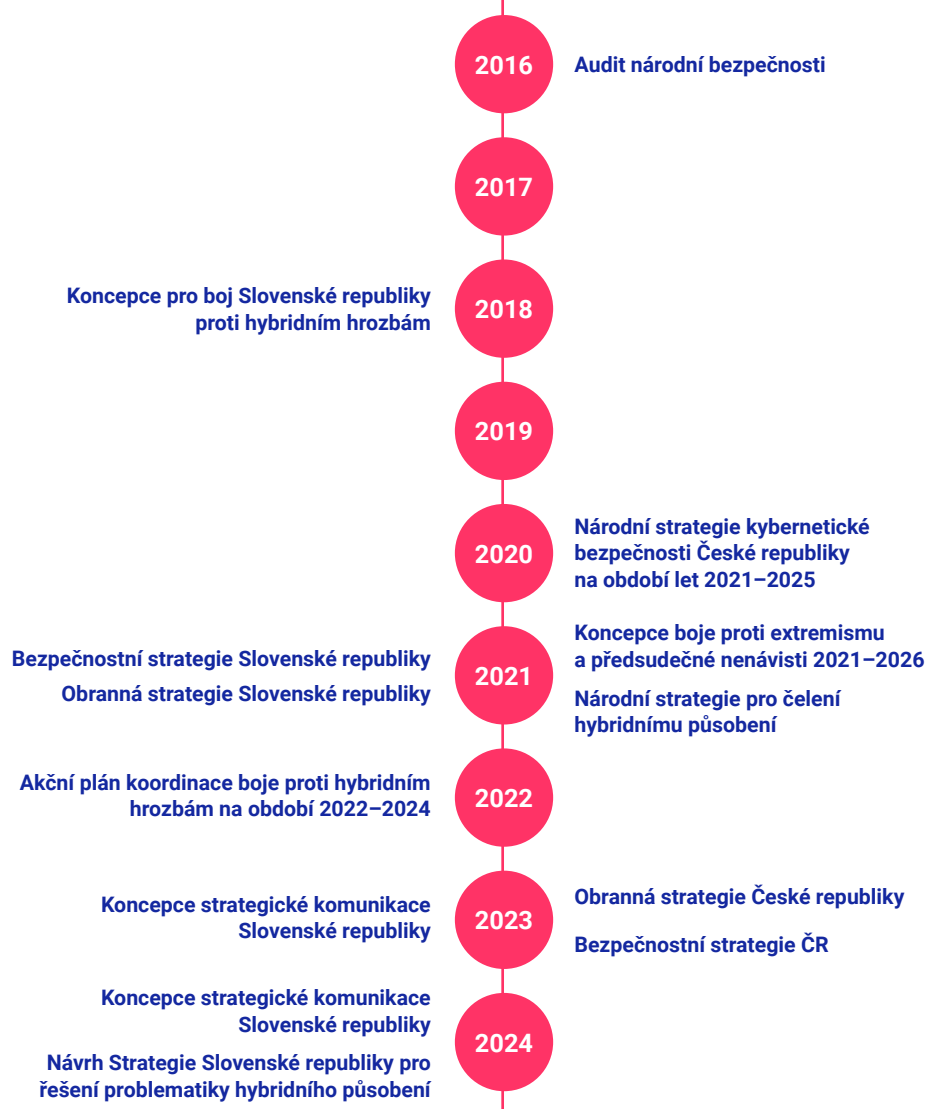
2016
Audit národní bezpečnosti

2017

Koncepce pro boj Slovenské republiky proti hybridním hrozbám
2018

2019

2020
Národní strategie kybernetické bezpečnosti České republiky na období let 2021–2025

Bezpečnostní strategie Slovenské republiky

Obranná strategie Slovenské republiky
2021
Koncepce boje proti extremismu a předsudečné nenávisti 2021–2026

Národní strategie pro čelení hybridnímu působení

Akční plán koordinace boje proti hybridním hrozbám na období 2022–2024
2022

Koncepce strategické komunikace Slovenské republiky
2023
Obranná strategie České republiky

Bezpečnostní strategie ČR

Koncepce strategické komunikace Slovenské republiky

Návrh Strategie Slovenské republiky pro řešení problematiky hybridního působení
2024